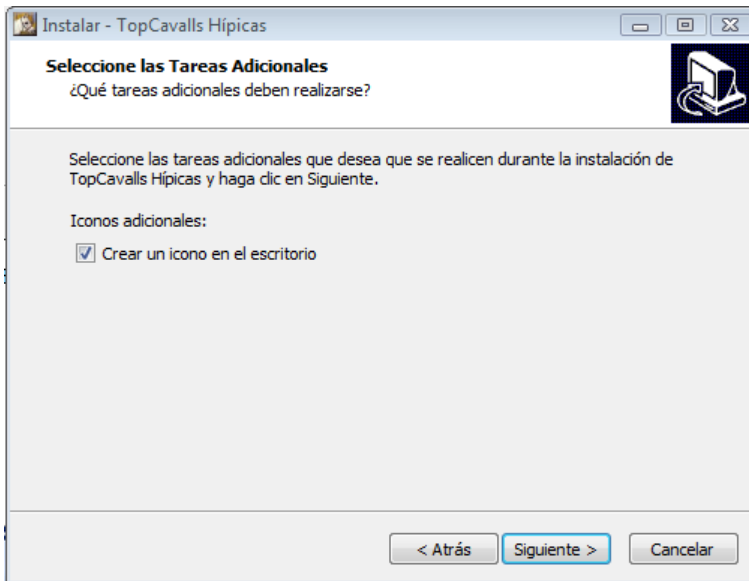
Instalar - TopCavalls Hípicas

Seleccione las Tareas Adicionales
¿Qué tareas adicionales deben realizarse?

Seleccione las tareas adicionales que desea que se realicen durante la instalación de TopCavalls Hípicas y haga clic en Siguiente.

Iconos adicionales:

Crear un icono en el escritorio

< Atrás
Siguiente >
Cancelar